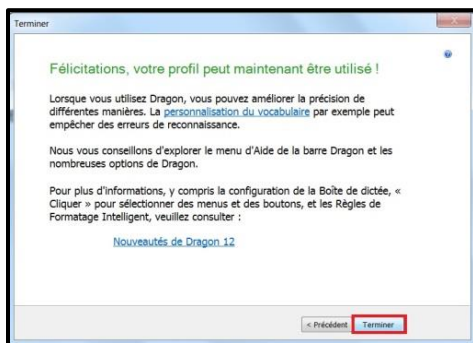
Terminer

Félicitations, votre profil peut maintenant être utilisé !

Lorsque vous utilisez Dragon, vous pouvez améliorer la précision de différentes manières. La personnalisation du vocabulaire par exemple peut empêcher des erreurs de reconnaissance.

Nous vous conseillons d'explorer le menu d'Aide de la barre Dragon et les nombreuses options de Dragon.

Pour plus d'informations, y compris la configuration de la Boîte de dictée, « Cliquer » pour sélectionner des menus et des boutons, et les Règles de Formatage Intelligent, veuillez consulter :

Nouveautés de Dragon 12

< Précédent Terminer